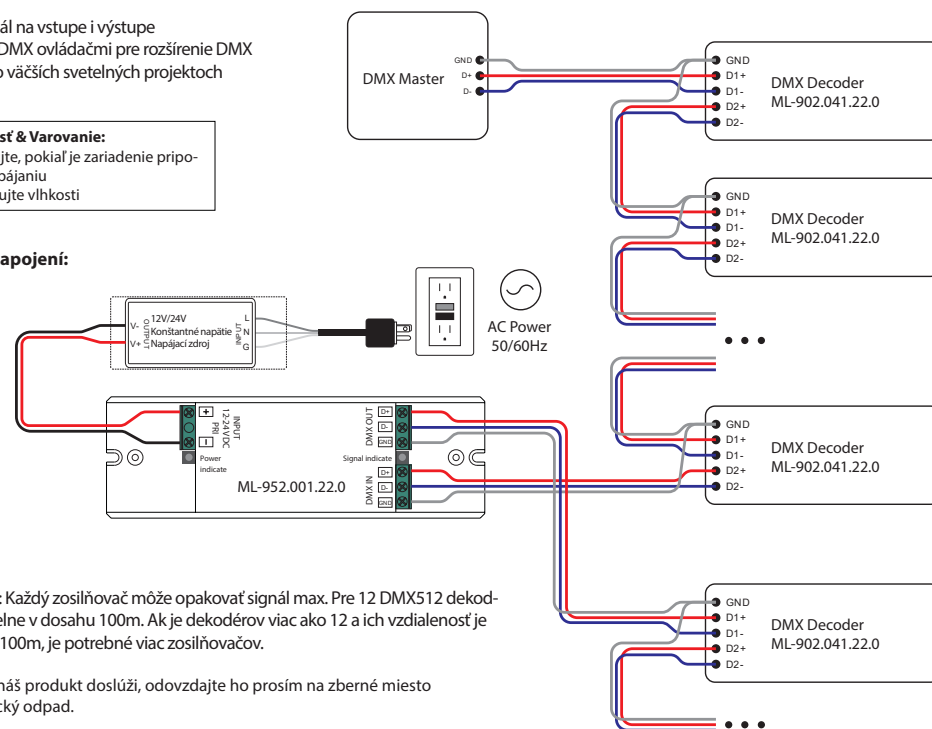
ál na vstupe i výstupe
DMX ovládačmi pre rozšírenie DMX
o väčších svetelných projektoch

sť & Varovanie:
jte, pokiaľ je zariadenie pripo-
pájaniu
ujte vlhkosti

apojení:

GND
D+
D-
DMX Master

GND
D1+
D1-
D2+
D2-
DMX Decoder
ML-902.041.22.0

GND
D1+
D1-
D2+
D2-
DMX Decoder
ML-902.041.22.0

• • •

V-
V+
OUTPUT
12V/24V
Konštantné napätie
Napájací zdroj
INPUT
L
N
G

AC Power
50/60Hz

+
-
INPUT
12-24VDC
PRI
Power indicate
DMX OUT
D+
D-
GND
Signal indicate
DMX IN
D+
D-
GND
ML-952.001.22.0

GND
D1+
D1-
D2+
D2-
DMX Decoder
ML-902.041.22.0

GND
D1+
D1-
D2+
D2-
DMX Decoder
ML-902.041.22.0

• • •

: Každý zosilňovač môže opakovať signál max. Pre 12 DMX512 dekod-
elne v dosahu 100m. Ak je dekodérov viac ako 12 a ich vzdialenosť je
100m, je potrebné viac zosilňovačov.

náš produkt doslúži, odovzdajte ho prosím na zberné miesto
ký odpad.